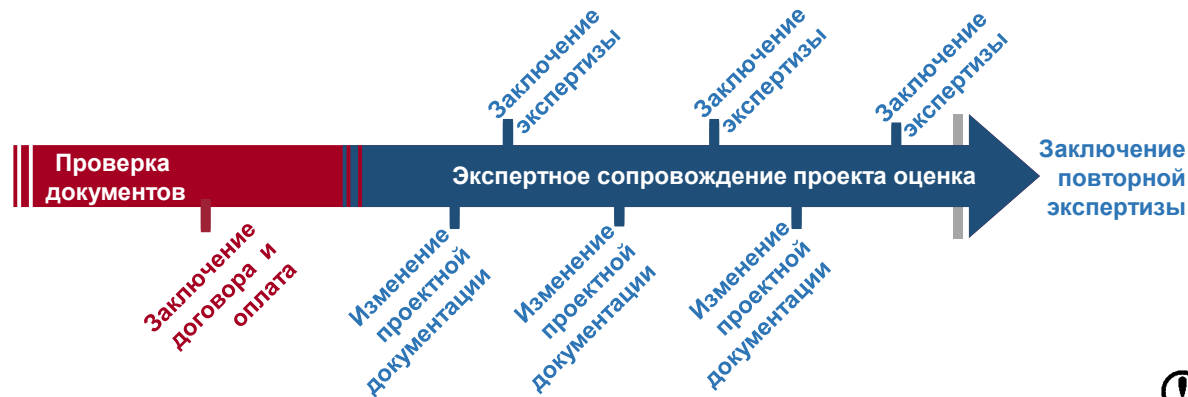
Проверка документов

Заключение договора и оплата

Заключение экспертизы

Заключение экспертизы

Заключение экспертизы

Экспертное сопровождение проекта оценка

Изменение проектной документации

Изменение проектной документации

Изменение проектной документации

Заключение повторной экспертизы